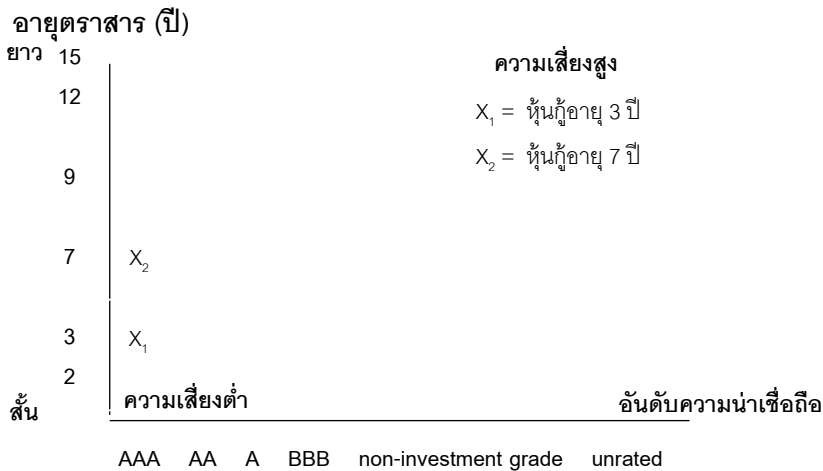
อายุตราสาร (ปี)

ยาว 15

12

9

7

3

2

สั้น

ความเสี่ยงสูง

$X_1$ = หุ้นกู้อายุ 3 ปี

$X_2$ = หุ้นกู้อายุ 7 ปี

$X_2$

$X_1$

ความเสี่ยงต่ำ

อันดับความน่าเชื่อถือ

AAA AA A BBB non-investment grade unrated